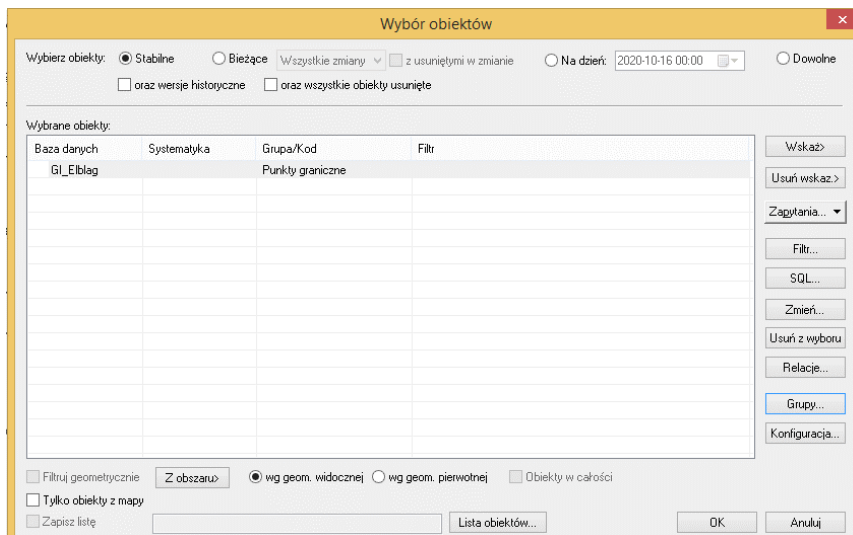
Wybór obiektów

Wybierz obiekty: Stabilne Bieżące Wszystkie zmiany z usuniętymi w zmianie Na dzień: 2020-10-16 00:00 Dowolne

oraz wersje historyczne oraz wszystkie obiekty usunięte

Wybrane obiekty:

| Baza danych | Systematyka | Grupa/Kod | Filtr |
|---|---|---|---|
| GI_Elblag | | Punkty graniczne | |

Wskaż>
Usuń wskaz.>
Zapytania...
Filtr...
SQL...
Zmień...
Usuń z wyboru
Relacje...
Grupy...
Konfiguracja...

Filtruj geometrycznie Z obszaru> wg geom. widocznej wg geom. pierwotnej Obiekty w całości

Tylko obiekty z mapy

Zapisz listę Lista obiektów... OK Anuluj